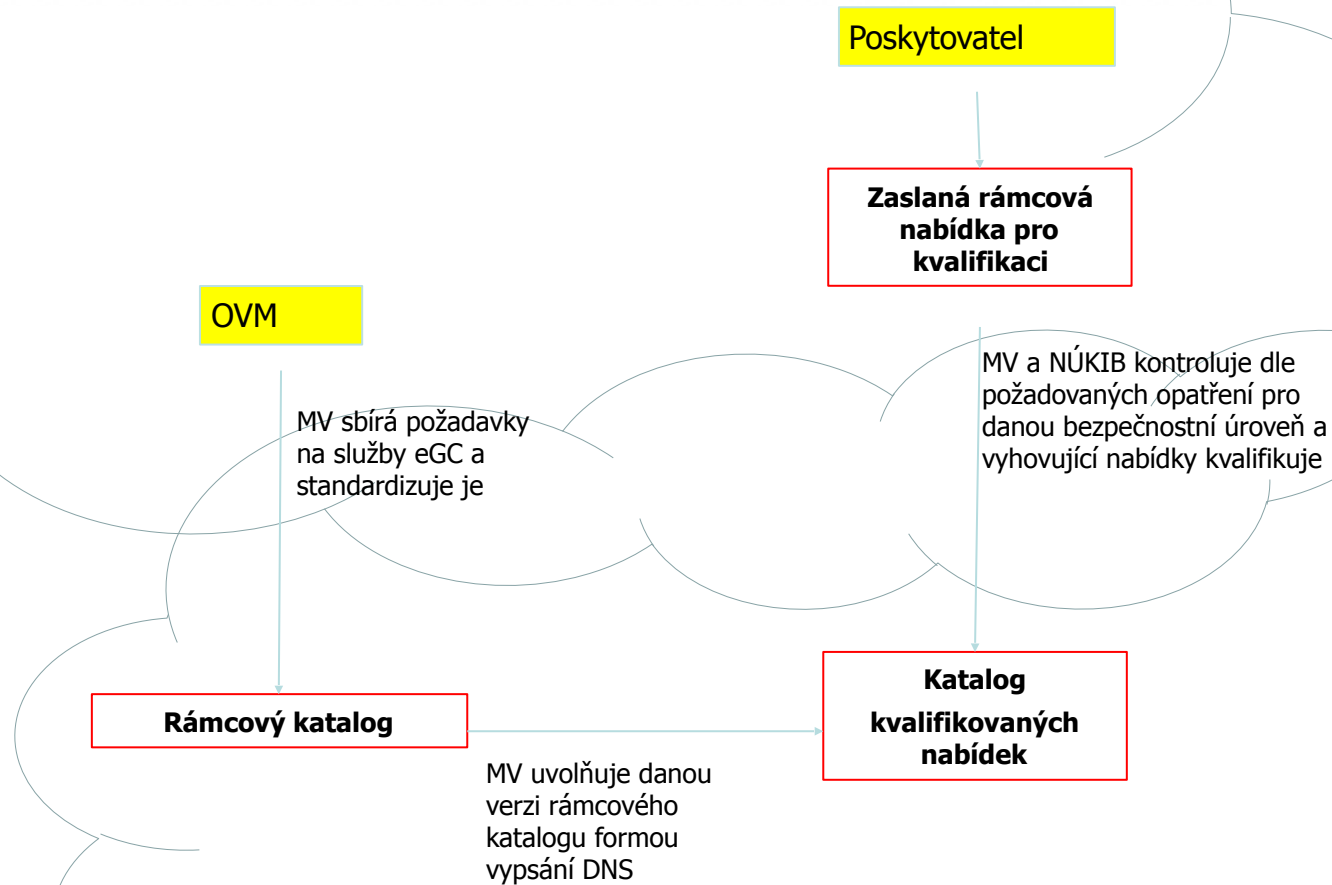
Poskytovatel

Zaslaná rámcová nabídka pro kvalifikaci

OVM

MV a NÚKIB kontroluje dle požadovaných opatření pro danou bezpečnostní úroveň a vyhovující nabídky kvalifikuje

MV sbírá požadavky na služby eGC a standardizuje je

Katalog kvalifikovaných nabídek

Rámcový katalog

MV uvolňuje danou verzi rámcového katalogu formou vypsání DNS